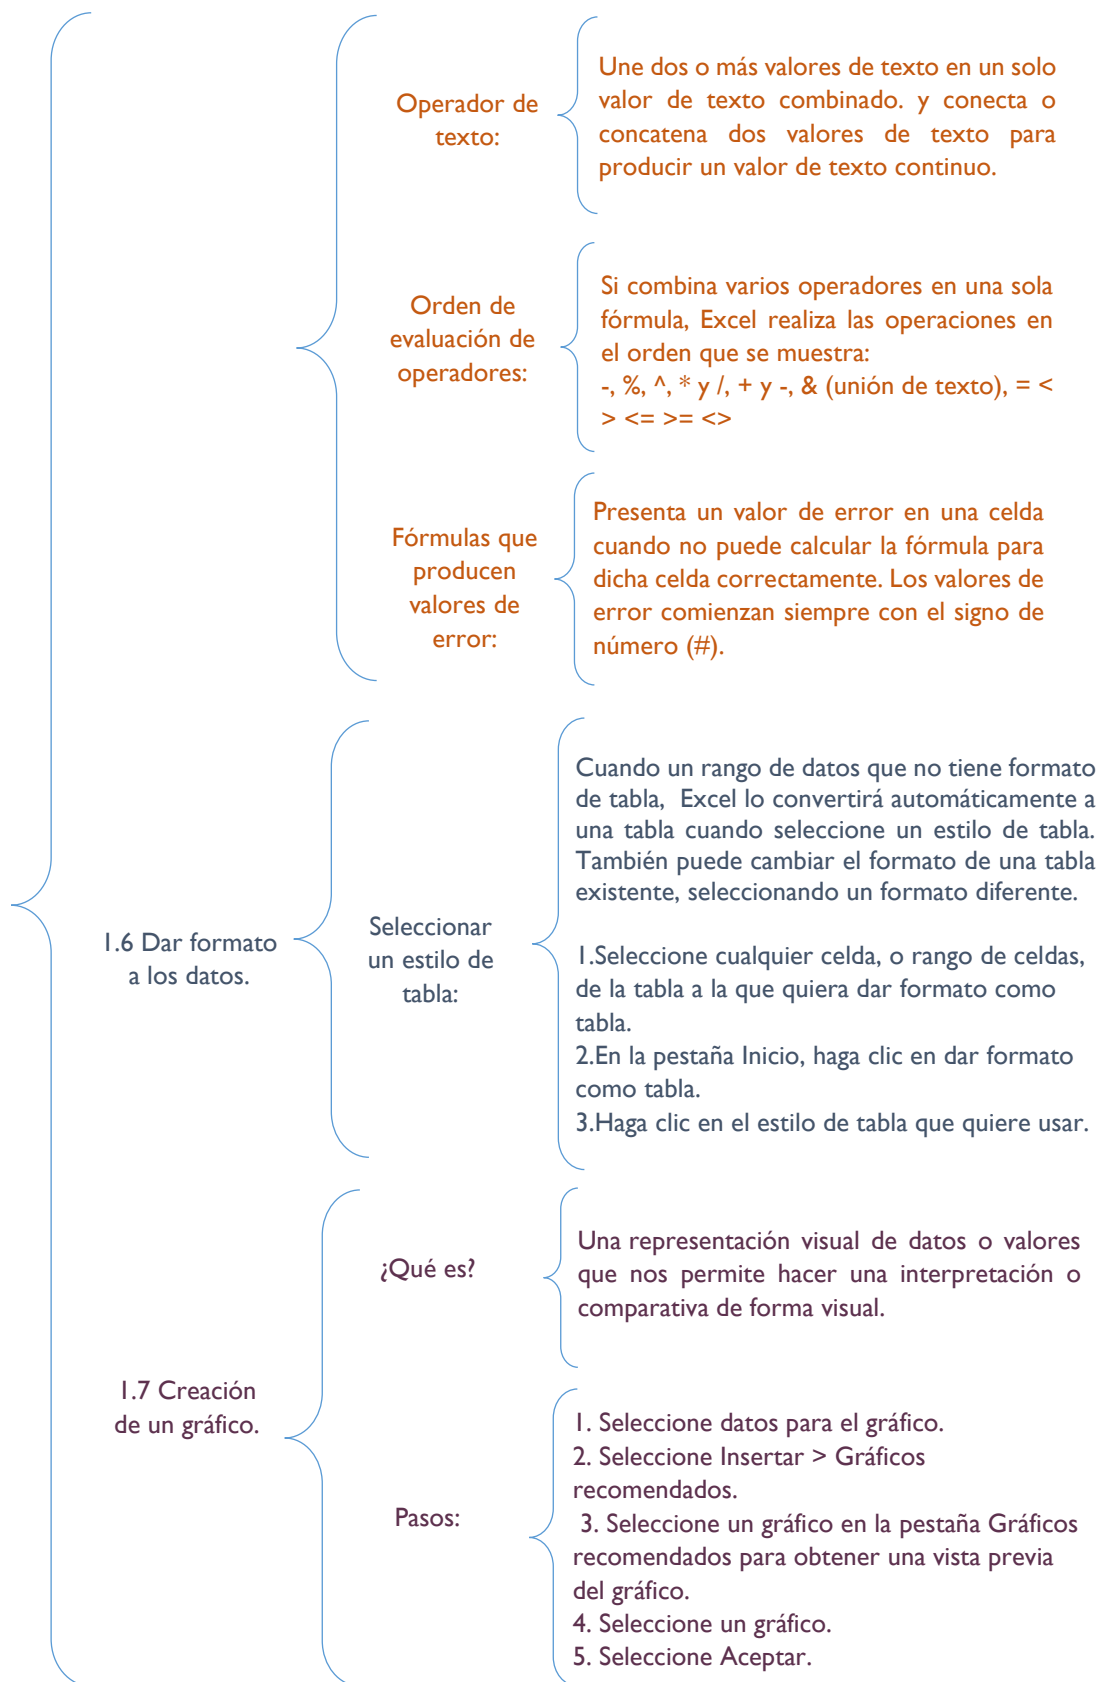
Operador de texto:

Une dos o más valores de texto en un solo valor de texto combinado. y conecta o concatena dos valores de texto para producir un valor de texto continuo.

Orden de evaluación de operadores:

Si combina varios operadores en una sola fórmula, Excel realiza las operaciones en el orden que se muestra:
-, %, ^, * y /, + y -, & (unión de texto), = < > <= >= <>

Fórmulas que producen valores de error:

Presenta un valor de error en una celda cuando no puede calcular la fórmula para dicha celda correctamente. Los valores de error comienzan siempre con el signo de número (#).

1.6 Dar formato a los datos.

Seleccionar un estilo de tabla:

Cuando un rango de datos que no tiene formato de tabla, Excel lo convertirá automáticamente a una tabla cuando seleccione un estilo de tabla. También puede cambiar el formato de una tabla existente, seleccionando un formato diferente.

1.Seleccione cualquier celda, o rango de celdas, de la tabla a la que quiera dar formato como tabla.
2.En la pestaña Inicio, haga clic en dar formato como tabla.
3.Haga clic en el estilo de tabla que quiere usar.

1.7 Creación de un gráfico.

¿Qué es?

Una representación visual de datos o valores que nos permite hacer una interpretación o comparativa de forma visual.

Pasos:

1. Seleccione datos para el gráfico.
2. Seleccione Insertar > Gráficos recomendados.
3. Seleccione un gráfico en la pestaña Gráficos recomendados para obtener una vista previa del gráfico.
4. Seleccione un gráfico.
5. Seleccione Aceptar.